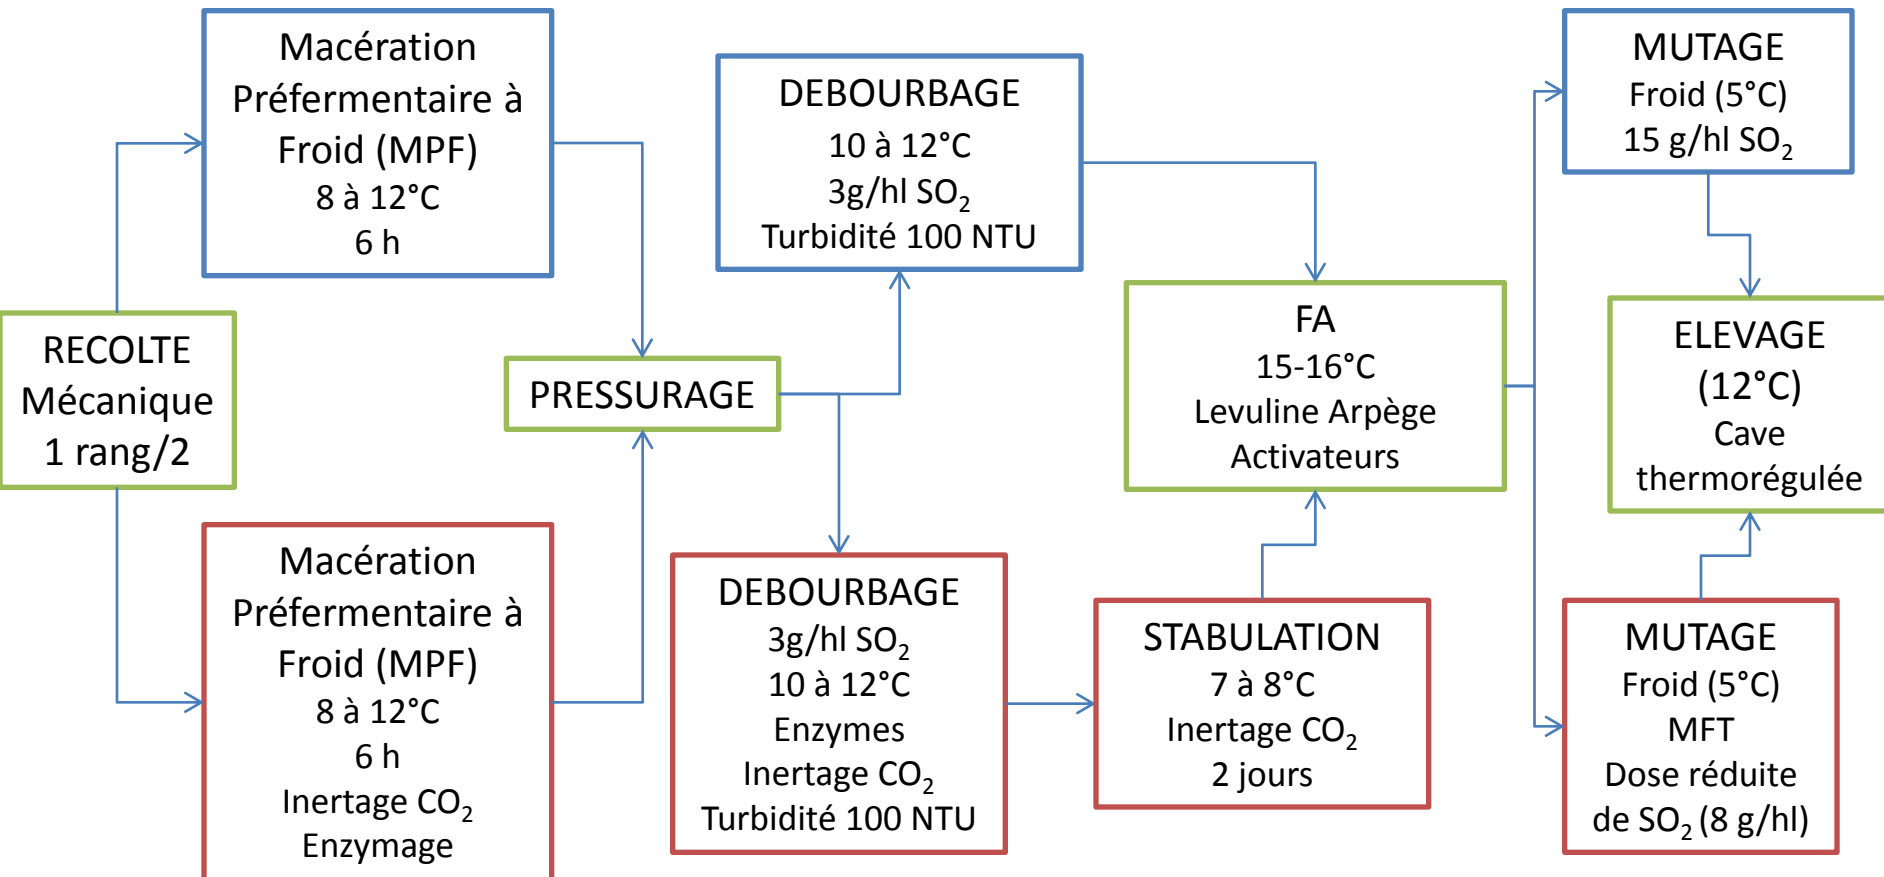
RECOLTE
Mécanique
1 rang/2

Macération
Préfermentaire à
Froid (MPF)
8 à 12°C
6 h

Macération
Préfermentaire à
Froid (MPF)
8 à 12°C
6 h
Inertage $CO_2$
Enzymage

PRESSURAGE

DEBOURBAGE
10 à 12°C
3g/hl $SO_2$
Turbidité 100 NTU

DEBOURBAGE
3g/hl $SO_2$
10 à 12°C
Enzymes
Inertage $CO_2$
Turbidité 100 NTU

FA
15-16°C
Levuline Arpège
Activateurs

STABULATION
7 à 8°C
Inertage $CO_2$
2 jours

MUTAGE
Froid (5°C)
15 g/hl $SO_2$

ELEVAGE
(12°C)
Cave
thermorégulée

MUTAGE
Froid (5°C)
MFT
Dose réduite
de $SO_2$ (8 g/hl)